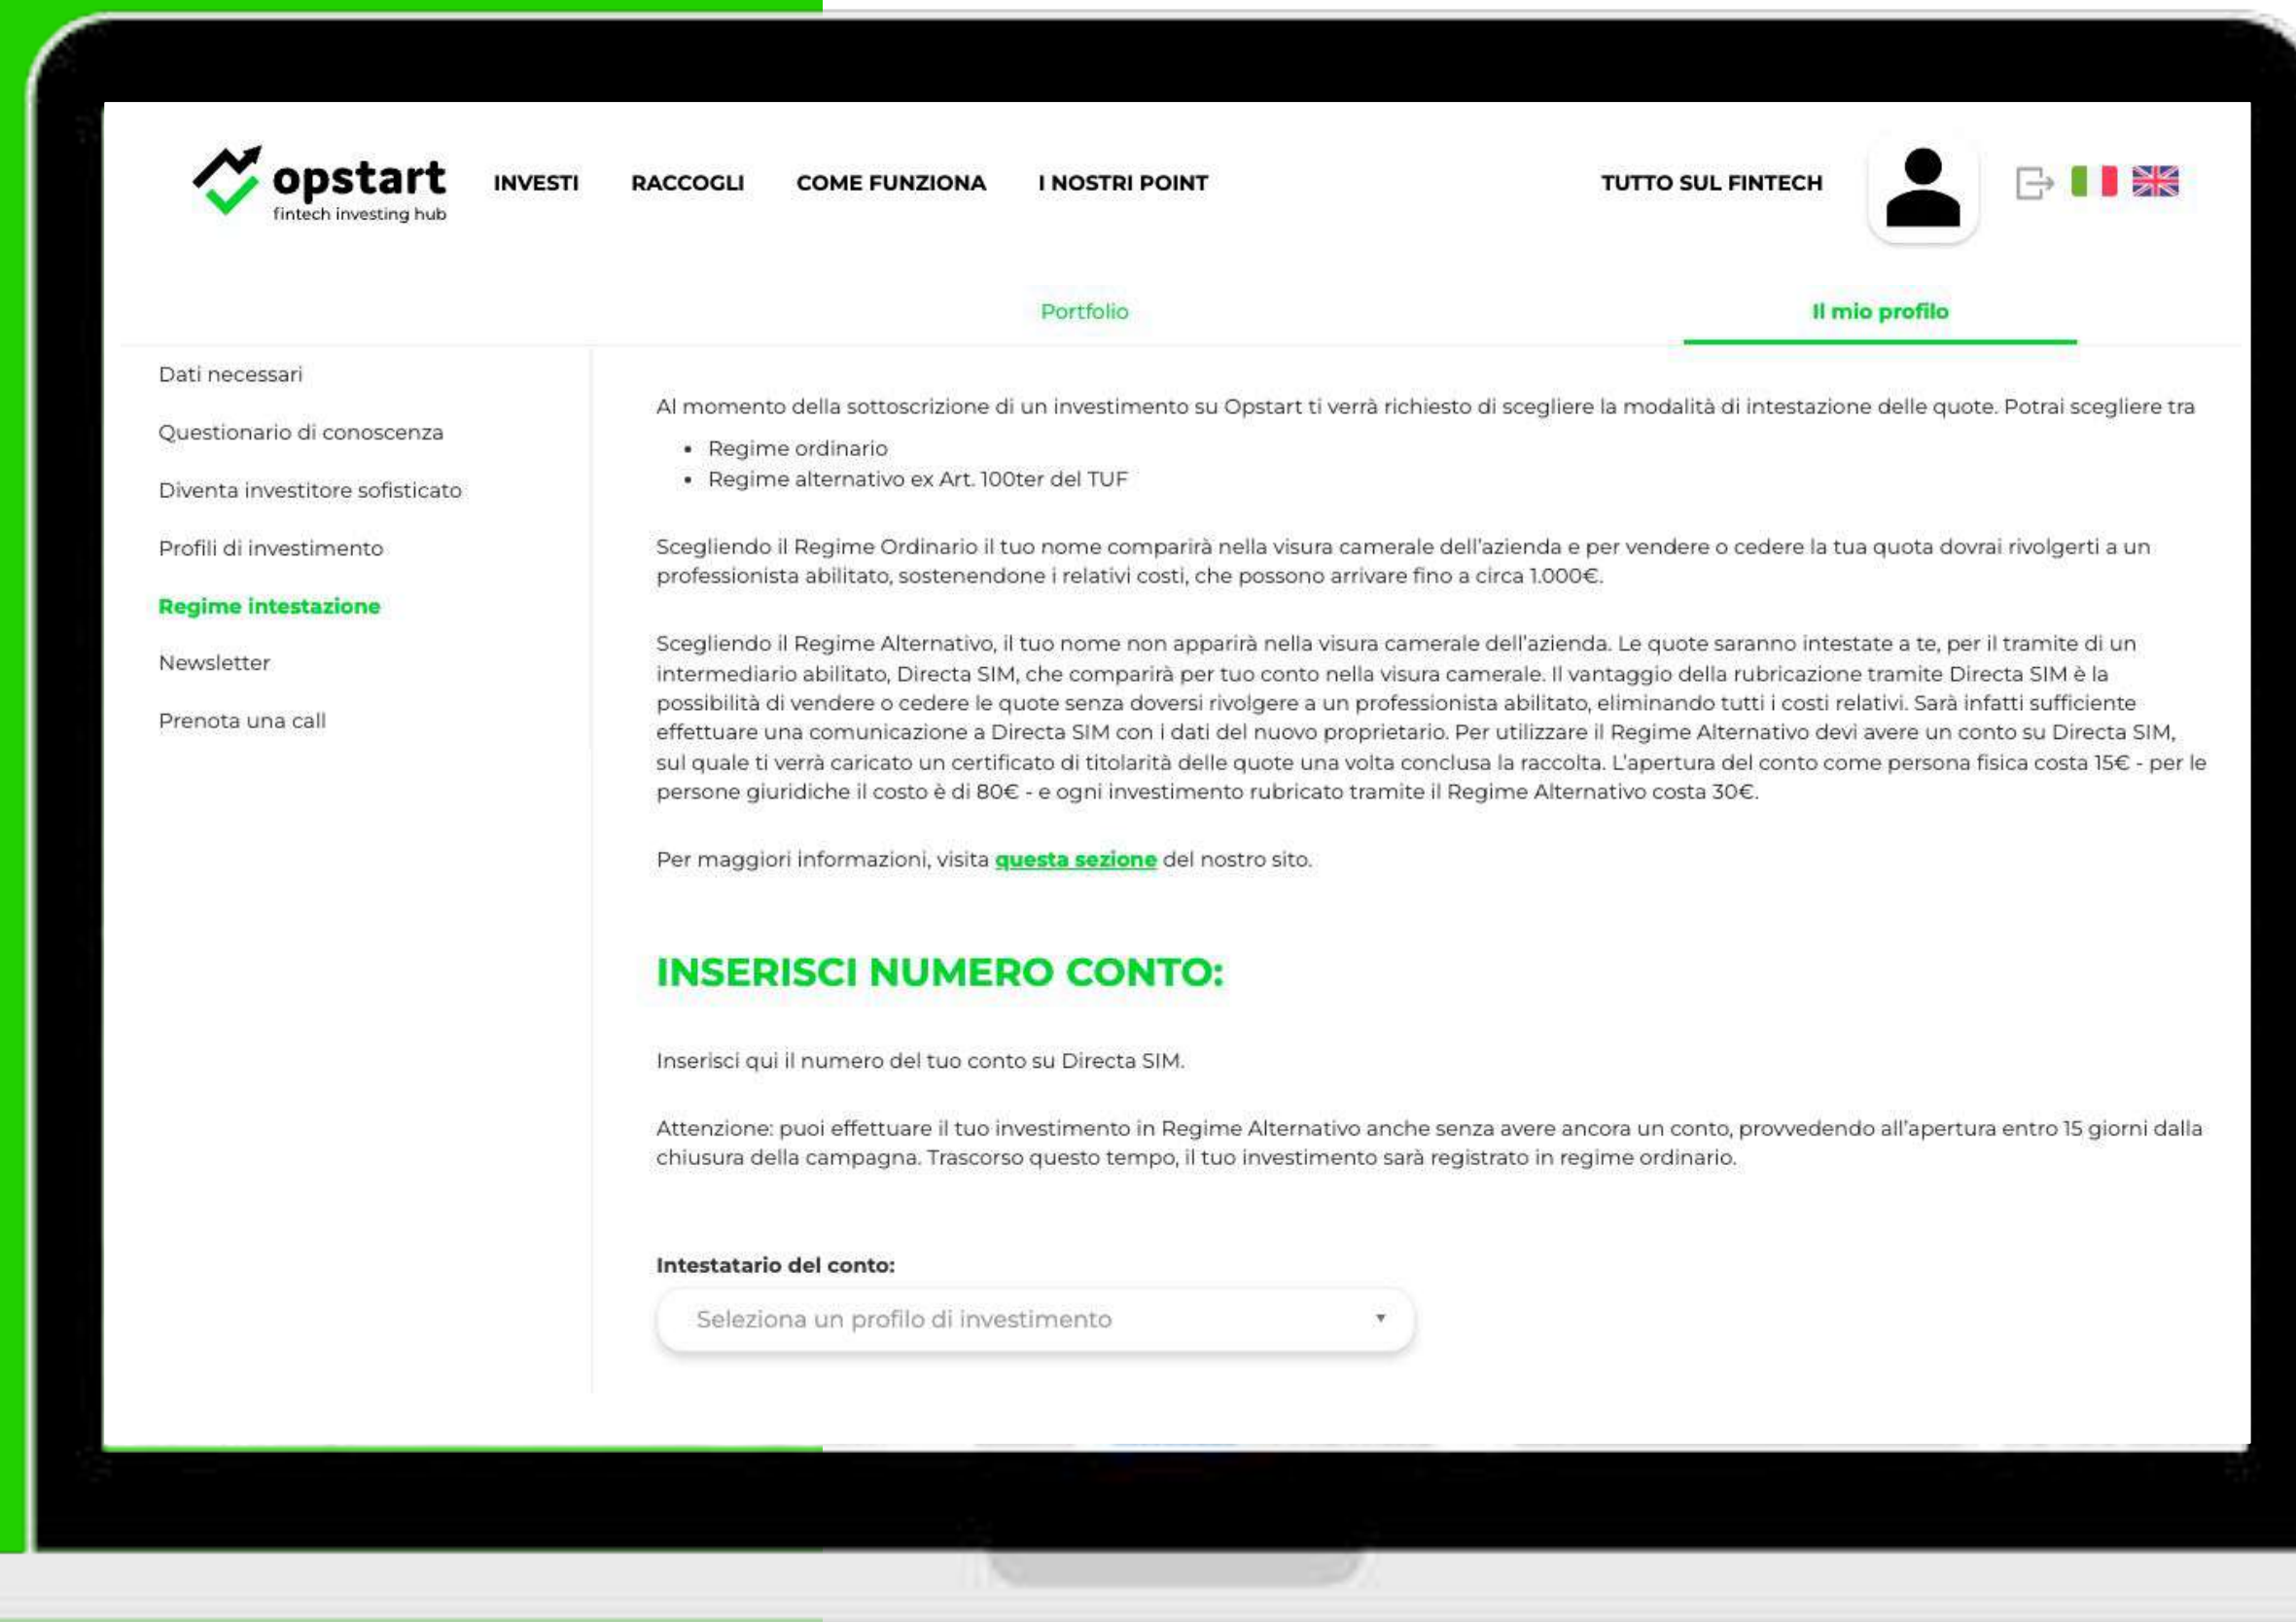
opstart
fintech investing hub

INVESTI RACCOGLI COME FUNZIONA I NOSTRI POINT TUTTO SUL FINTECH

Portfolio Il mio profilo

Dati necessari
Questionario di conoscenza
Diventa investitore sofisticato
Profili di investimento
Regime intestazione
Newsletter
Prenota una call

Al momento della sottoscrizione di un investimento su Opstart ti verrà richiesto di scegliere la modalità di intestazione delle quote. Potrai scegliere tra

- Regime ordinario
- Regime alternativo ex Art. 100ter del TUF

Scegliendo il Regime Ordinario il tuo nome comparirà nella visura camerale dell'azienda e per vendere o cedere la tua quota dovrai rivolgerti a un professionista abilitato, sostenendone i relativi costi, che possono arrivare fino a circa 1.000€.

Scegliendo il Regime Alternativo, il tuo nome non apparirà nella visura camerale dell'azienda. Le quote saranno intestate a te, per il tramite di un intermediario abilitato, Directa SIM, che comparirà per tuo conto nella visura camerale. Il vantaggio della rubricazione tramite Directa SIM è la possibilità di vendere o cedere le quote senza doversi rivolgere a un professionista abilitato, eliminando tutti i costi relativi. Sarà infatti sufficiente effettuare una comunicazione a Directa SIM con i dati del nuovo proprietario. Per utilizzare il Regime Alternativo devi avere un conto su Directa SIM, sul quale ti verrà caricato un certificato di titolarità delle quote una volta conclusa la raccolta. L'apertura del conto come persona fisica costa 15€ - per le persone giuridiche il costo è di 80€ - e ogni investimento rubricato tramite il Regime Alternativo costa 30€.

Per maggiori informazioni, visita questa sezione del nostro sito.

INSERISCI NUMERO CONTO:

Inserisci qui il numero del tuo conto su Directa SIM.

Attenzione: puoi effettuare il tuo investimento in Regime Alternativo anche senza avere ancora un conto, provvedendo all'apertura entro 15 giorni dalla chiusura della campagna. Trascorso questo tempo, il tuo investimento sarà registrato in regime ordinario.

Intestatario del conto:

Seleziona un profilo di investimento